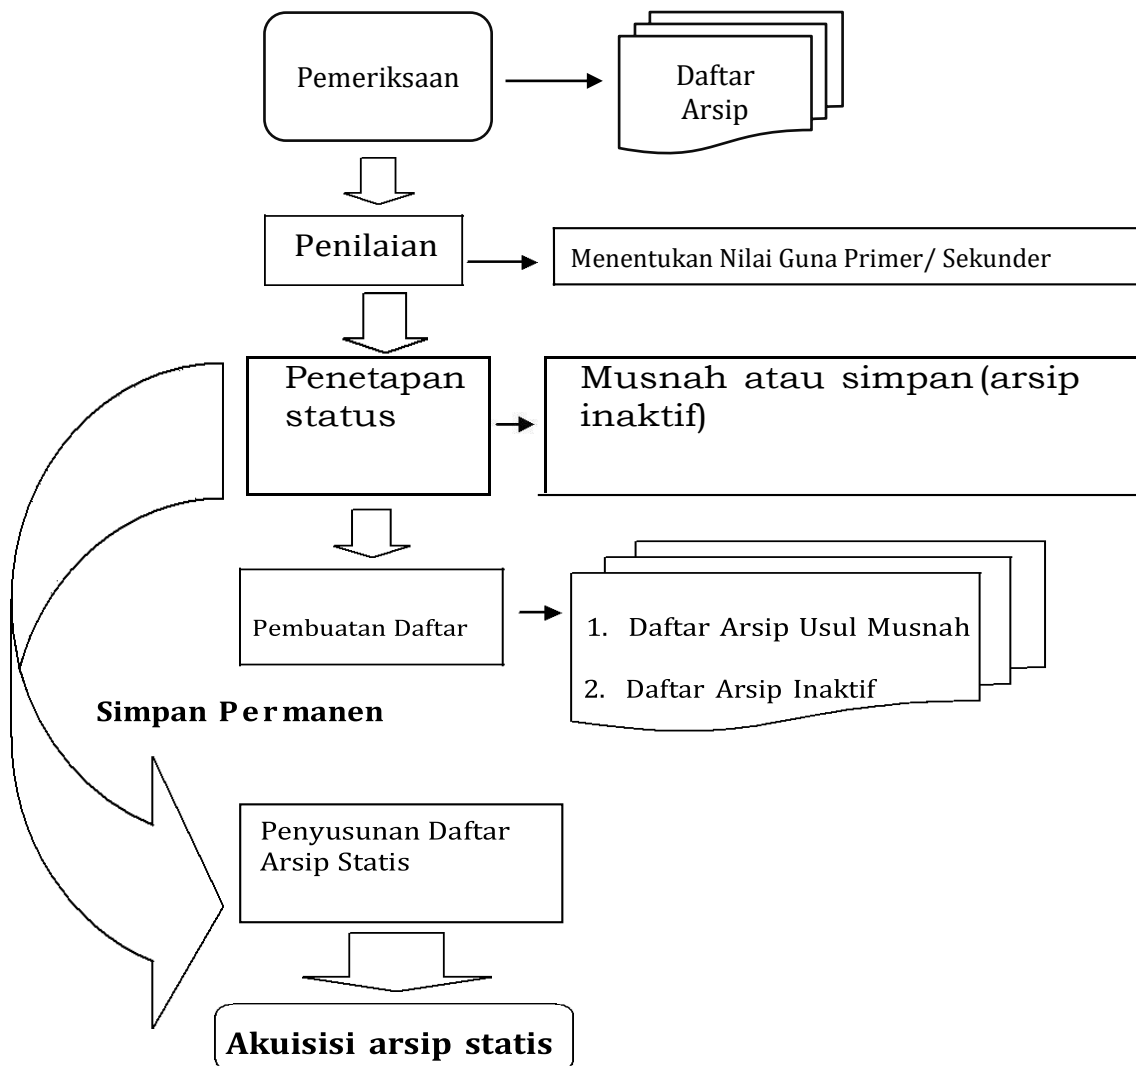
Pemeriksaan

Daftar Arsip

Penilaian

Menentukan Nilai Guna Primer/ Sekunder

Penetapan status

Musnah atau simpan (arsip inaktif)

Pembuatan Daftar

1. Daftar Arsip Usul Musnah

2. Daftar Arsip Inaktif

Simpan Permanen

Penyusunan Daftar Arsip Statis

Akuisisi arsip statis